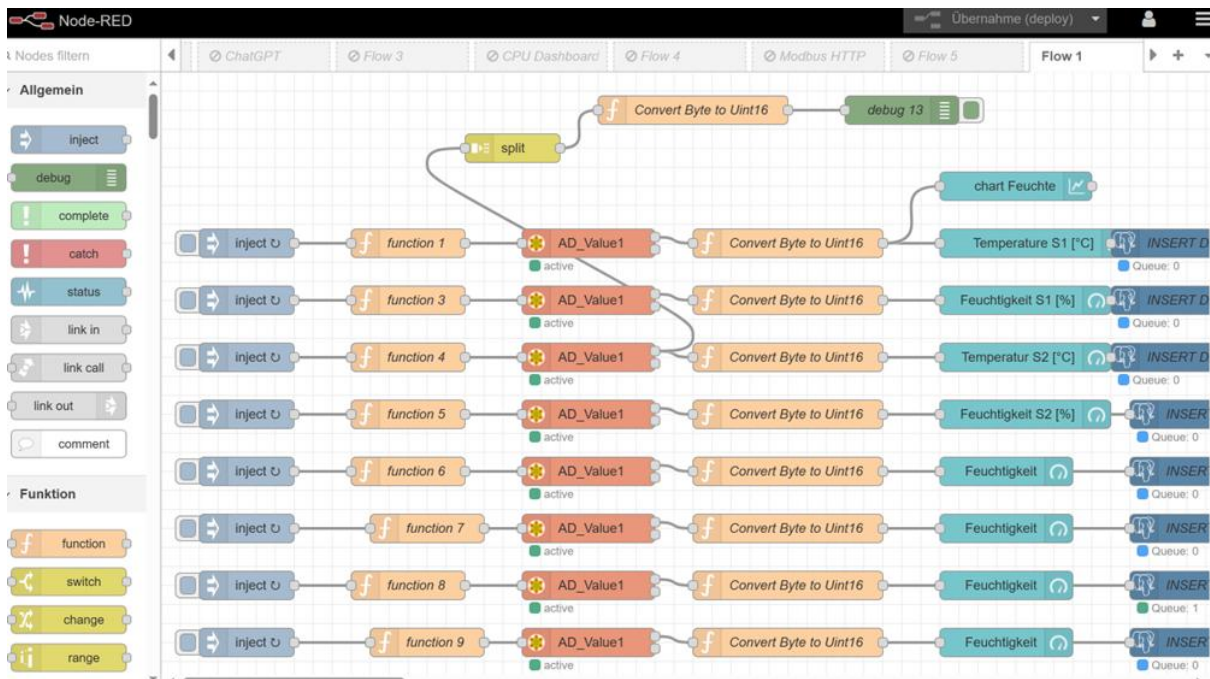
Node-RED
Übernahme (deploy)

Nodes filtern
ChatGPT
Flow 3
CPU Dashboard
Flow 4
Modbus HTTP
Flow 5
Flow 1

Allgemein
inject
debug
complete
catch
status
link in
link call
link out
comment

Funktion
function
switch
change
range

Convert Byte to Uint16
debug 13
split
chart Feuchte

inject
function 1
AD_Value1
active
Convert Byte to Uint16
Temperature S1 [°C]
INSERT D
Queue: 0

inject
function 3
AD_Value1
active
Convert Byte to Uint16
Feuchtigkeit S1 [%]
INSERT D
Queue: 0

inject
function 4
AD_Value1
active
Convert Byte to Uint16
Temperatur S2 [°C]
INSERT D
Queue: 0

inject
function 5
AD_Value1
active
Convert Byte to Uint16
Feuchtigkeit S2 [%]
INSER
Queue: 0

inject
function 6
AD_Value1
active
Convert Byte to Uint16
Feuchtigkeit
INSER
Queue: 0

inject
function 7
AD_Value1
active
Convert Byte to Uint16
Feuchtigkeit
INSER
Queue: 0

inject
function 8
AD_Value1
active
Convert Byte to Uint16
Feuchtigkeit
INSER
Queue: 1

inject
function 9
AD_Value1
active
Convert Byte to Uint16
Feuchtigkeit
INSER
Queue: 0